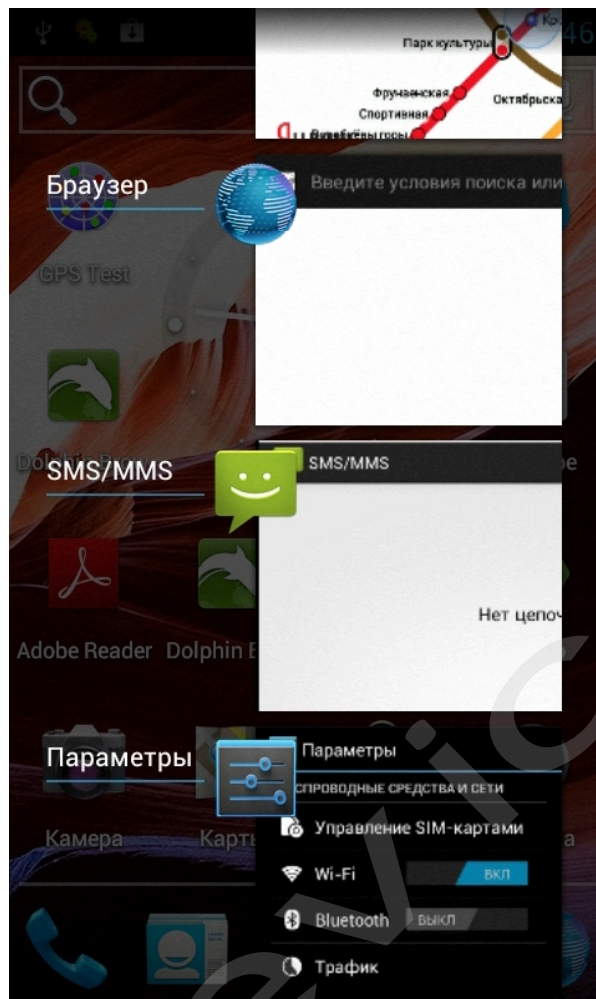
Парк культуры
Фрунзенская
Октябрьская
Спортивная

Браузер
Введите условия поиска или

GPS Test

SMS/MMS
SMS/MMS

Нет цепоч

Adobe Reader Dolphin B

Параметры
Параметры
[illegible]СПРОВОДНЫЕ СРЕДСТВА И СЕТИ
Управление SIM-картами
Wi-Fi ВКЛ
Bluetooth ВЫКЛ
Трафик

Камера Карт